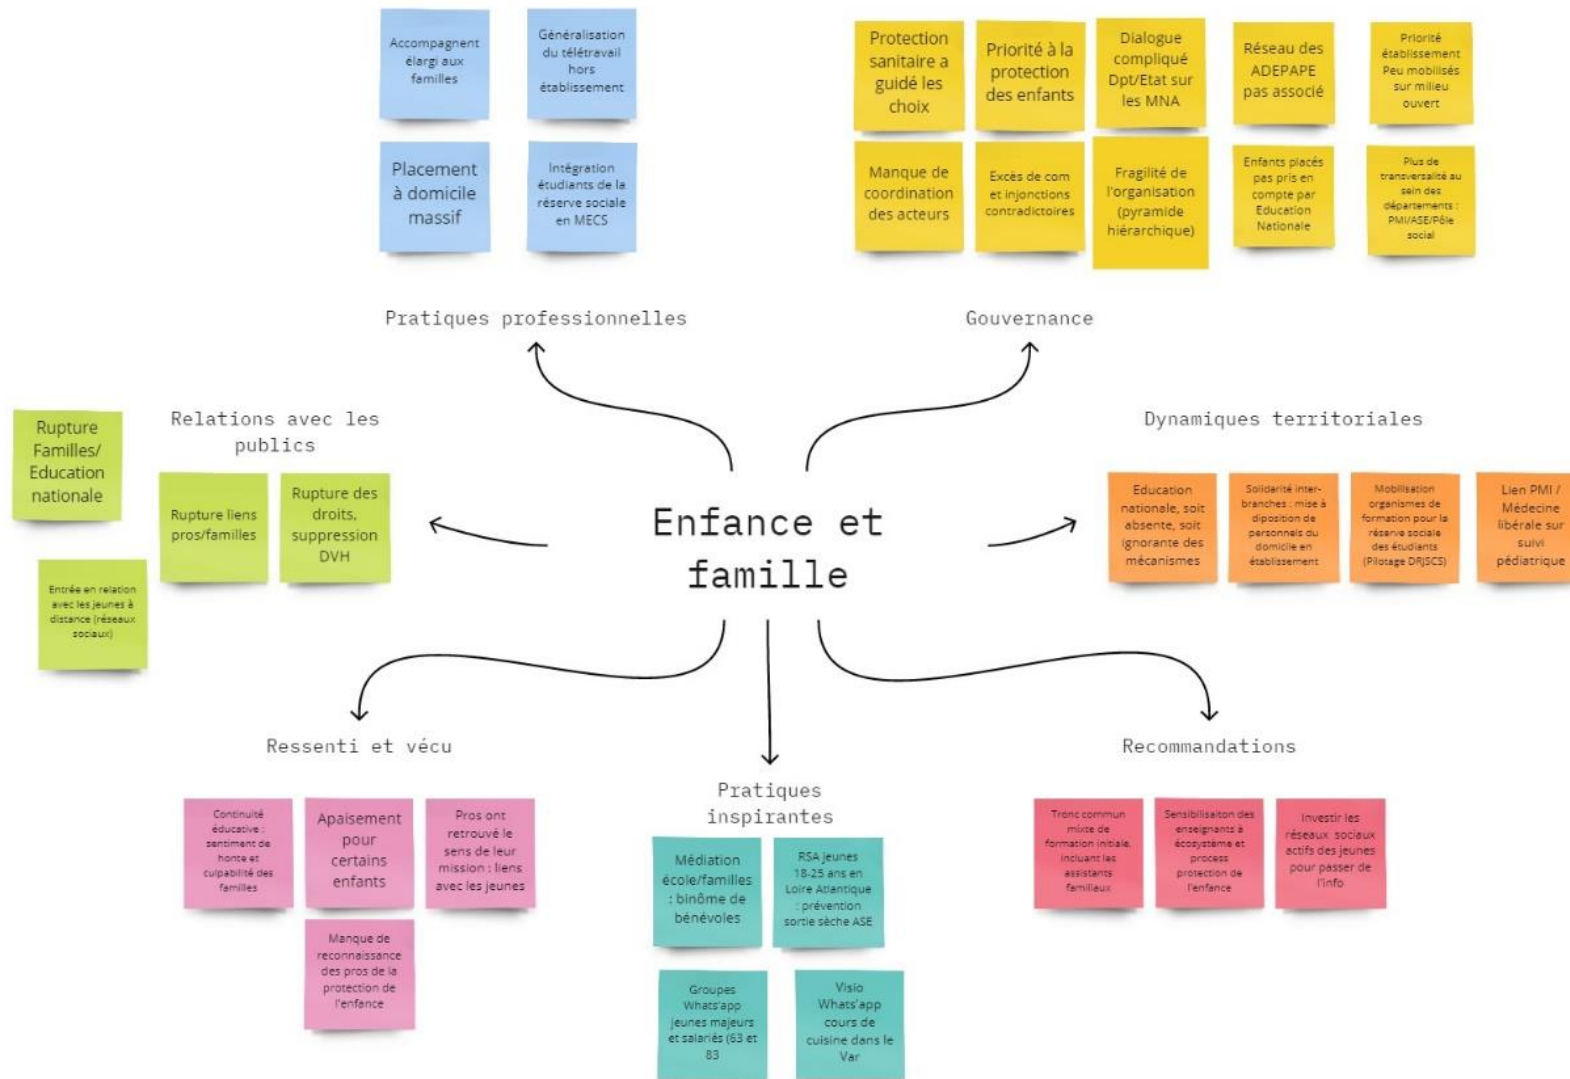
Accompagnent élargi aux familles

Généralisation du télétravail hors établissement

Placement à domicile massif

Intégration étudiants de la réserve sociale en MECS

Protection sanitaire a guidé les choix

Priorité à la protection des enfants

Dialogue compliqué Dpt/Etat sur les MNA

Réseau des ADEPAPE pas associé

Priorité établissement Peu mobilisés sur milieu ouvert

Manque de coordination des acteurs

Excès de com et injonctions contradictoires

Fragilité de l'organisation (pyramide hiérarchique)

Enfants placés pas pris en compte par Education Nationale

Plus de transversalité au sein des départements : PMI/ASE/Pôle social

Pratiques professionnelles

Gouvernance

Rupture Familles/ Education nationale

Relations avec les publics

Dynamiques territoriales

Rupture liens pros/familles

Rupture des droits, suppression DVH

Entrée en relation avec les jeunes à distance (réseaux sociaux)

Enfance et famille

Education nationale, soit absente, soit ignorante des mécanismes

Solidarité inter-branches : mise à diposition de personnels du domicile en établissement

Mobilisation organismes de formation pour la réserve sociale des étudiants (Pilotage DRJSCS)

Lien PMI / Médecine libérale sur suivi pédiatrique

Ressenti et vécu

Recommandations

Pratiques inspirantes

Continuité éducative : sentiment de honte et culpabilité des familles

Apaisement pour certains enfants

Pros ont retrouvé le sens de leur mission : liens avec les jeunes

Manque de reconnaissance des pros de la protection de l'enfance

Médiation école/familles : binôme de bénévoles

RSA jeunes 18-25 ans en Loire Atlantique : prévention sortie sèche ASE

Groupes Whats'app jeunes majeurs et salariés (63 et 83

Visio Whats'app cours de cuisine dans le Var

Tronc commun mixte de formation initiale, incluant les assistants familiaux

Sensibilisaiton des enseignants à écosystème et process protection de l'enfance

Investir les réseaux sociaux actifs des jeunes pour passer de l'info